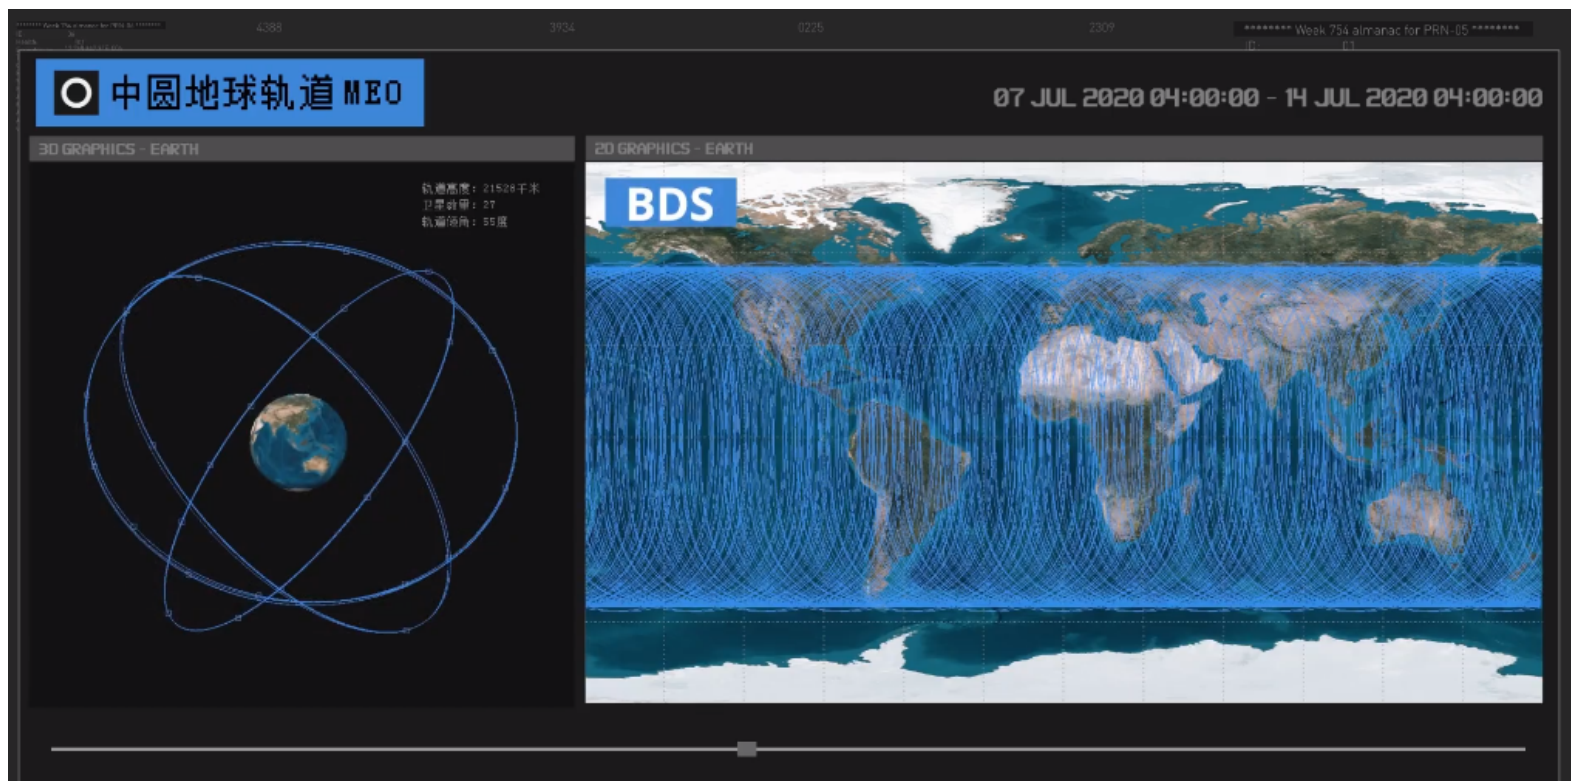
******** Week 754 almanac for PRN-05 ********

4388

3934

0225

2309

******** Week 754 almanac for PRN-05 ********

中圆地球轨道 MEO

07 JUL 2020 04:00:00 - 14 JUL 2020 04:00:00

3D GRAPHICS - EARTH

轨道高度：21528千米
卫星数量：27
轨道倾角：55度

2D GRAPHICS - EARTH

BDS